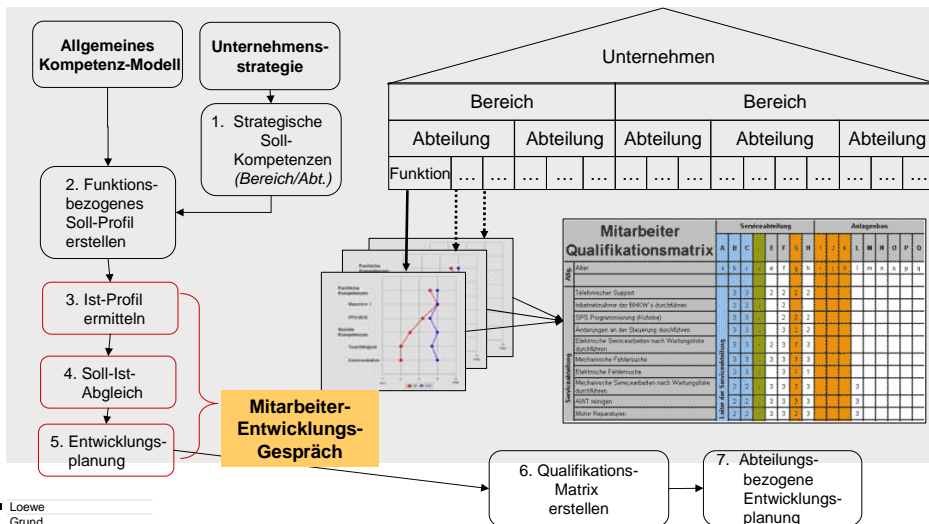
Allgemeines Kompetenz-Modell

Unternehmens-strategie

1. Strategische Soll-Kompetenzen *(Bereich/Abt.)*

2. Funktions-bezogenes Soll-Profil erstellen

3. Ist-Profil ermitteln

4. Soll-Ist-Abgleich

5. Entwicklungs-planung

Mitarbeiter-Entwicklungs-Gespräch

Unternehmen

| Bereich | | | | | | Bereich | | | | | | | |
|---|---|---|---|---|---|---|---|---|---|---|---|---|---|
| Abteilung | | | Abteilung | | | Abteilung | | Abteilung | | | Abteilung | | |
| Funktion | … | … | … | … | … | … | … | … | … | … | … | … | … |

Fachliche Kompetenzen

Maschine 1

FPS-BDE

Soziale Kompetenzen

Teamfähigkeit

Kommunikation

Mitarbeiter Qualifikationsmatrix

Serviceabteilung

Anlagenbau

| | | A | B | C | | E | F | G | H | I | J | k | L | M | N | O | P | Q |
|---|---|---|---|---|---|---|---|---|---|---|---|---|---|---|---|---|---|---|
| Allg. | Alter | a | b | c | | e | f | g | h | i | j | k | l | m | n | o | p | q |
| Serviceabteilung | Telefonischer Support | 3 | 3 | | 2 | 2 | 2 | 2 | | | | | | | | | | |
| | Inbetriebnahme der BHKW's durchführen | 3 | 3 | | 2 | | | | | | | | | | | | | |
| | SPS Programmierung (Kuhnke) | 3 | 3 | | | 2 | 2 | | | | | | | | | | | |
| | Änderungen an der Steuerung durchführen | 3 | 3 | | | 2 | 2 | | | | | | | | | | | |
| | Elektrische Servicearbeiten nach Wartungsliste durchführen | 3 | 3 | | 2 | 3 | 3 | 3 | | | | | | | | | | |
| | Mechanische Fehlersuche | 3 | 3 | | 3 | 3 | 3 | 3 | | | | | | | | | | |
| | Elektrische Fehlersuche | 3 | 3 | | 3 | | 1 | | | | | | | | | | | |
| | Mechanische Servicearbeiten nach Wartungsliste durchführen | 3 | 2 | | 3 | 3 | 3 | | | | | 3 | | | | | | |
| | AWT reinigen | 2 | 2 | | 3 | 3 | 3 | 3 | | | | 3 | | | | | | |
| | Motor Reparaturen | 2 | 2 | | 3 | 3 | 3 | | | | | 3 | | | | | | |

Leiter der Serviceabteilung

6. Qualifikations-Matrix erstellen

7. Abteilungs-bezogene Entwicklungs-planung

Loewe Grund